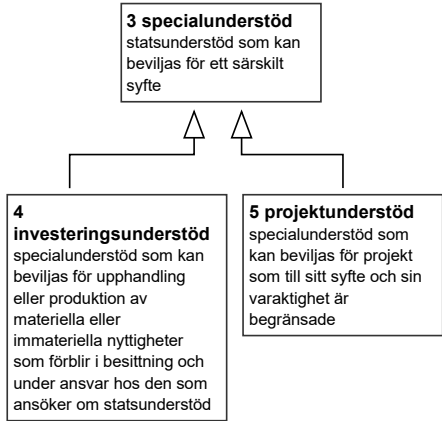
**3 specialunderstöd**
statsunderstöd som kan beviljas för ett särskilt syfte

**4 investeringsunderstöd**
specialunderstöd som kan beviljas för upphandling eller produktion av materiella eller immateriella nyttigheter som förblir i besittning och under ansvar hos den som ansöker om statsunderstöd

**5 projektunderstöd**
specialunderstöd som kan beviljas för projekt som till sitt syfte och sin varaktighet är begränsade